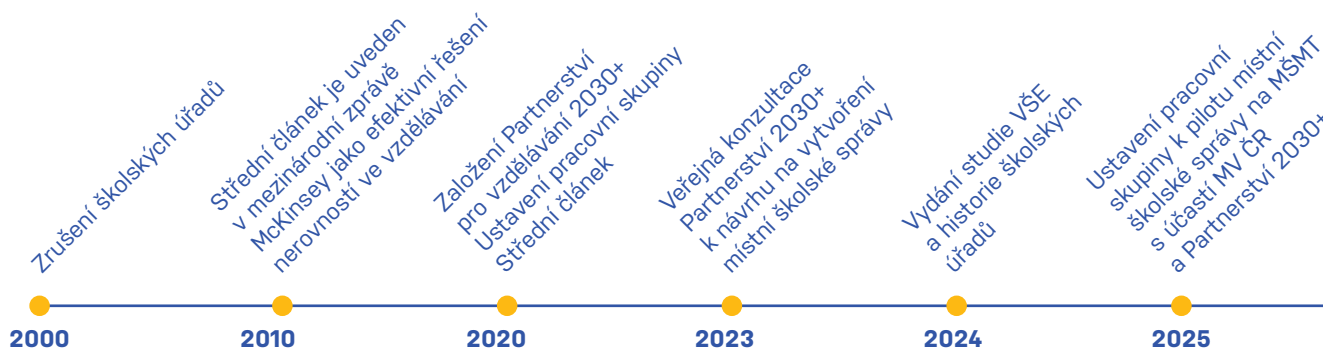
Zrušení školských úřadů

2000

Střední článek je uveden v mezinárodní zprávě McKinsey jako efektivní řešení nerovnosti ve vzdělávání

2010

Založení Partnerství pro vzdělávání 2030+ Ustavení pracovní skupiny Střední článek

2020

Veřejná konzultace Partnerství 2030+ k návrhu na vytvoření místní školské správy

2023

Vydání studie VŠE a historie školských úřadů

2024

Ustavení pracovní skupiny k pilotu místní školské správy na MŠMT s účastí MV ČR a Partnerství 2030+

2025